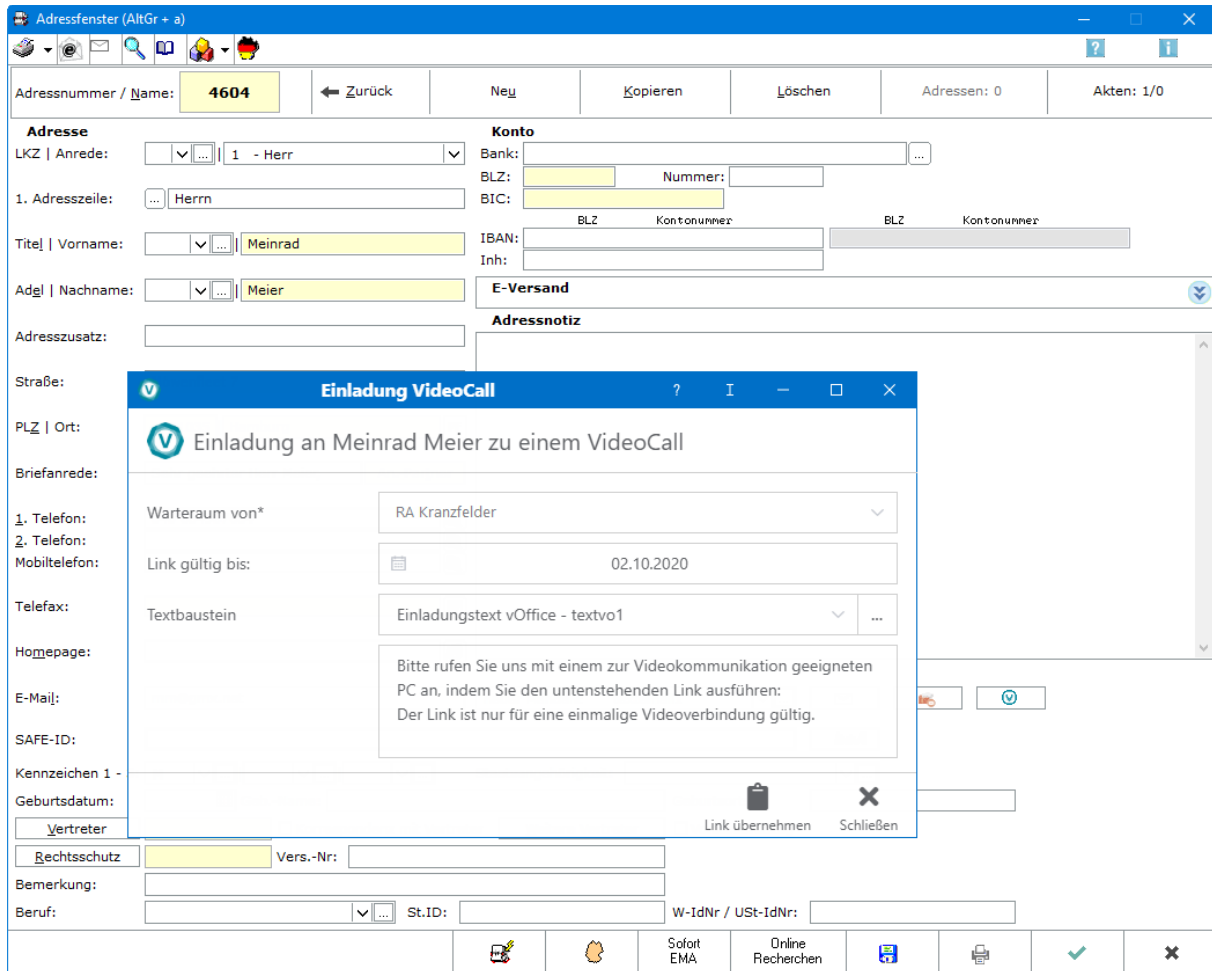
Adressfenster (AltGr + a)

Adressnummer / Name: 4604
Zurück
Neu
Kopieren
Löschen
Adressen: 0
Akten: 1/0

Adresse
LKZ | Anrede: 1 - Herr
1. Adresszeile: Herrn
Titel | Vorname: Meinrad
Adel | Nachname: Meier
Adresszusatz:
Straße:
PLZ | Ort:
Briefanrede:
1. Telefon:
2. Telefon:
Mobiltelefon:
Telefax:
Homepage:
E-Mail:
SAFE-ID:
Kennzeichen 1 -
Geburtsdatum:
Vertreter
Rechtsschutz
Vers.-Nr:
Bemerkung:
Beruf:
St.ID:
W-IdNr / USt-IdNr:

Konto
Bank:
BLZ:
Nummer:
BIC:
BLZ
Kontonummer
BLZ
Kontonummer
IBAN:
Inh:
E-Versand
Adressnotiz

Einladung VideoCall
Einladung an Meinrad Meier zu einem VideoCall
Warteraum von*
RA Kranzfelder
Link gültig bis:
02.10.2020
Textbaustein
Einladungstext vOffice - textvo1
Bitte rufen Sie uns mit einem zur Videokommunikation geeigneten PC an, indem Sie den untenstehenden Link ausführen:
Der Link ist nur für eine einmalige Videoverbindung gültig.
Link übernehmen
Schließen

Sofort EMA
Online Recherchen